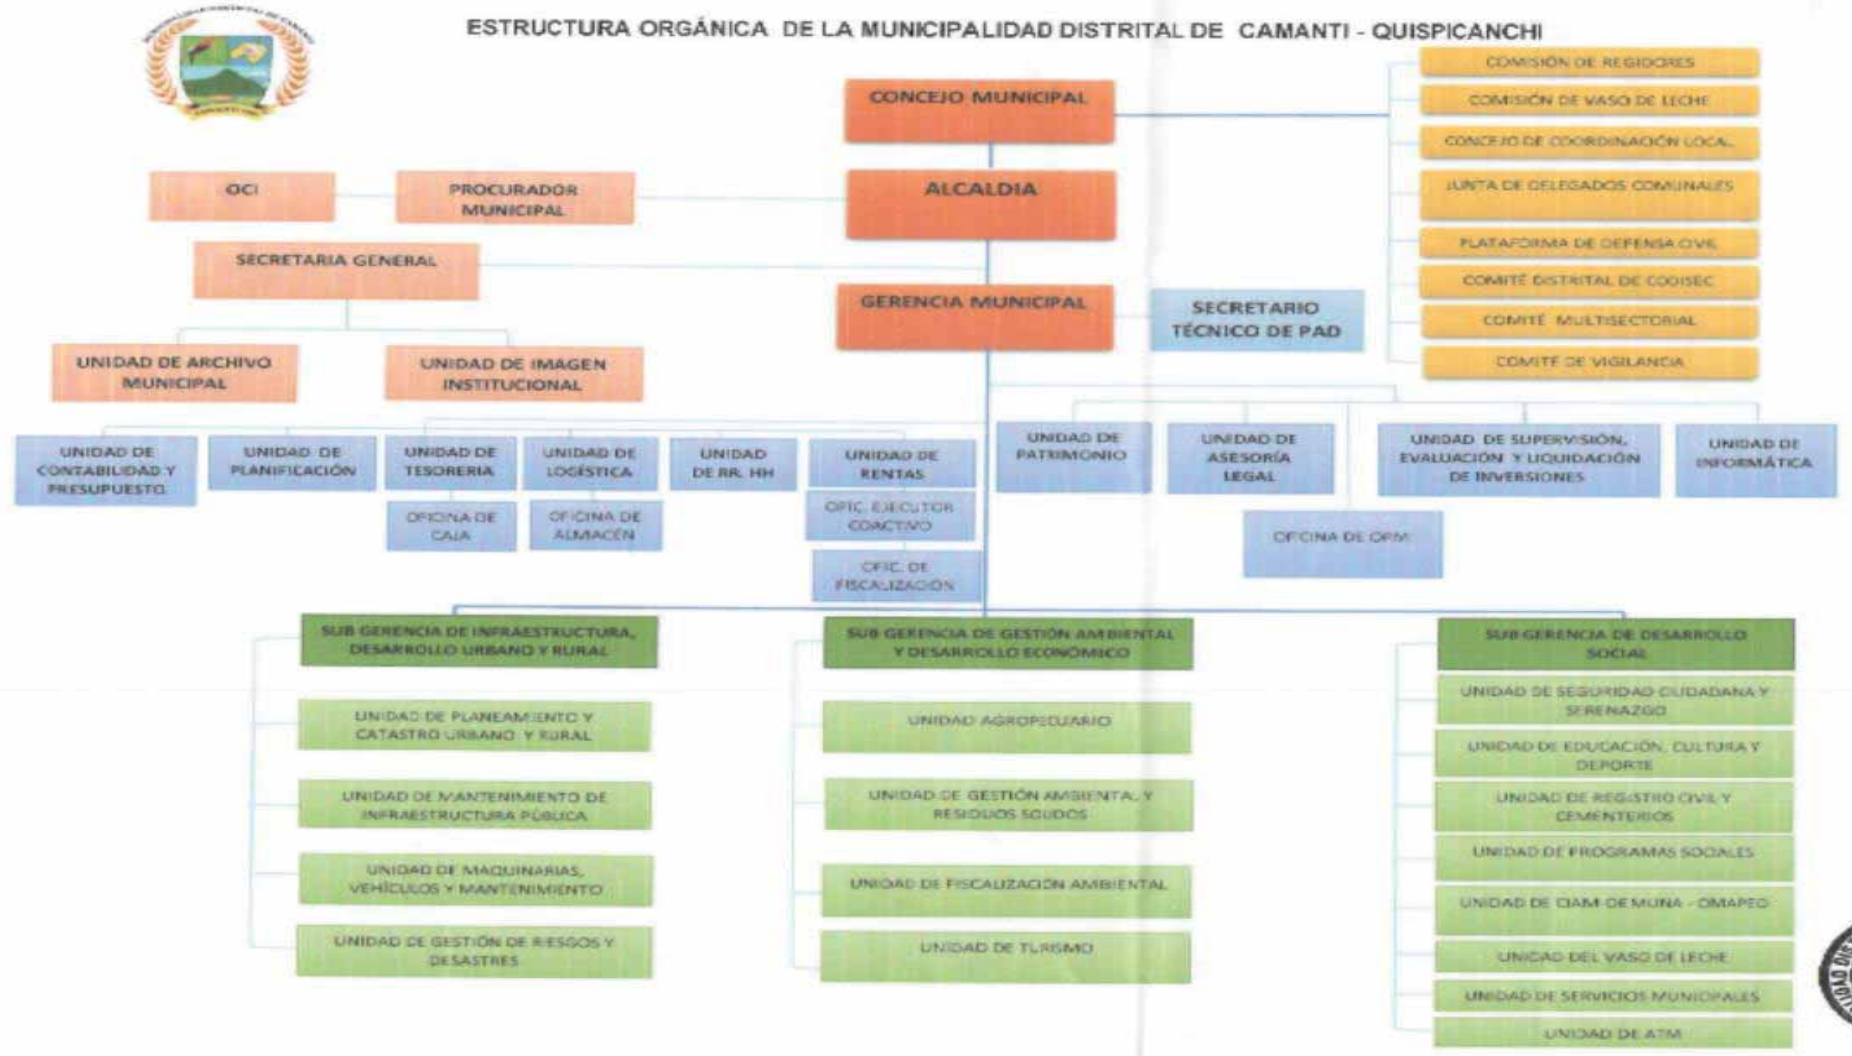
ESTRUCTURA ORGÁNICA DE LA MUNICIPALIDAD DISTRITAL DE CAMANTI - QUISPICANCHI

CONCEJO MUNICIPAL

COMISIÓN DE REGIDORES
COMISIÓN DE VASO DE LECHE
CONCEJO DE COORDINACIÓN LOCAL
JUNTA DE DELEGADOS COMUNALES
PLATAFORMA DE DEFENSA CIVIL
COMITÉ DISTRITAL DE CODISEC
COMITÉ MULTISECTORIAL
COMITÉ DE VIGILANCIA

OCI
PROCURADOR MUNICIPAL
ALCALDIA
SECRETARIA GENERAL
GERENCIA MUNICIPAL
SECRETARIO TÉCNICO DE PAD
UNIDAD DE ARCHIVO MUNICIPAL
UNIDAD DE IMAGEN INSTITUCIONAL

UNIDAD DE CONTABILIDAD Y PRESUPUESTO
UNIDAD DE PLANIFICACIÓN
UNIDAD DE TESORERIA
OFICINA DE CAJA
UNIDAD DE LOGÍSTICA
OFICINA DE ALMACÉN
UNIDAD DE RR. HH
UNIDAD DE RENTAS
OFIC. EJECUTOR COACTIVO
OFIC. DE FISCALIZACIÓN
UNIDAD DE PATRIMONIO
UNIDAD DE ASESORÍA LEGAL
OFICINA DE OPM
UNIDAD DE SUPERVISIÓN, EVALUACIÓN Y LIQUIDACIÓN DE INVERSIONES
UNIDAD DE INFORMÁTICA

SUB GERENCIA DE INFRAESTRUCTURA, DESARROLLO URBANO Y RURAL
UNIDAD DE PLANEAMIENTO Y CATASTRO URBANO Y RURAL
UNIDAD DE MANTENIMIENTO DE INFRAESTRUCTURA PÚBLICA
UNIDAD DE MAQUINARIAS, VEHÍCULOS Y MANTENIMIENTO
UNIDAD DE GESTIÓN DE RIESGOS Y DESASTRES

SUB GERENCIA DE GESTIÓN AMBIENTAL Y DESARROLLO ECONÓMICO
UNIDAD AGROPECUARIO
UNIDAD DE GESTIÓN AMBIENTAL Y RESIDUOS SOLIDOS
UNIDAD DE FISCALIZACIÓN AMBIENTAL
UNIDAD DE TURISMO

SUB GERENCIA DE DESARROLLO SOCIAL
UNIDAD DE SEGURIDAD CIUDADANA Y SERENAZGO
UNIDAD DE EDUCACIÓN, CULTURA Y DEPORTE
UNIDAD DE REGISTRO CIVIL Y CEMENTERIOS
UNIDAD DE PROGRAMAS SOCIALES
UNIDAD DE CIAM-DEMUNA - OMAPED
UNIDAD DEL VASO DE LECHE
UNIDAD DE SERVICIOS MUNICIPALES
UNIDAD DE ATM